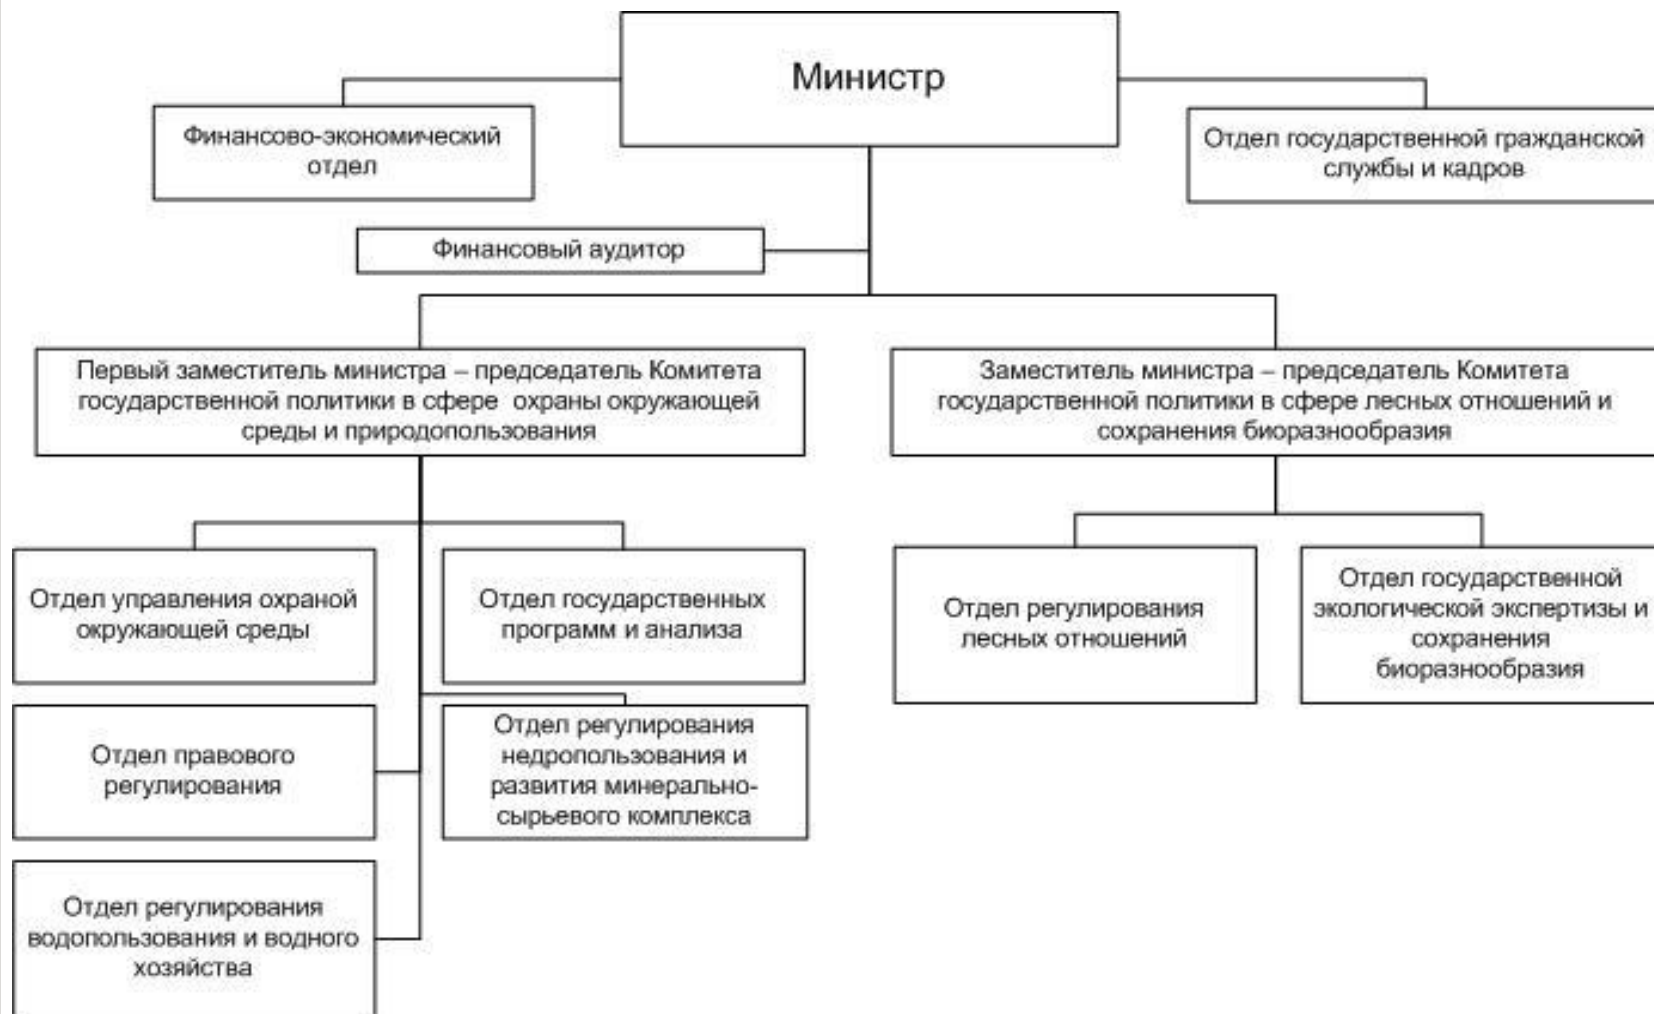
Министр

Финансово-экономический отдел

Отдел государственной гражданской службы и кадров

Финансовый аудитор

Первый заместитель министра – председатель Комитета государственной политики в сфере охраны окружающей среды и природопользования

Заместитель министра – председатель Комитета государственной политики в сфере лесных отношений и сохранения биоразнообразия

Отдел управления охраной окружающей среды

Отдел государственных программ и анализа

Отдел правового регулирования

Отдел регулирования недропользования и развития минерально-сырьевого комплекса

Отдел регулирования водопользования и водного хозяйства

Отдел регулирования лесных отношений

Отдел государственной экологической экспертизы и сохранения биоразнообразия